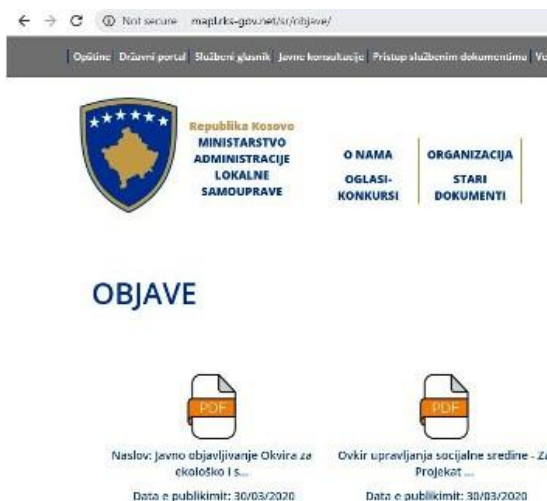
Not secure mapl.rks-gov.net/sr/objave/

Opštine Državni portal Službeni glasnik Javne konsultacije Pristup službenim dokumentima Vu

Republika Kosovo
MINISTARSTVO ADMINISTRACIJE LOKALNE SAMOUPRAVE

O NAMA
OGLASI-KONKURSI
ORGANIZACIJA
STARI DOKUMENTI

OBJAVE

PDF
Naslov: Javno objavljivanje Okvira za ekološko i s...
Data e publikimit: 30/03/2020

PDF
Ovkir upravljanja socijalne sredine - Za Projekat ...
Data e publikimit: 30/03/2020